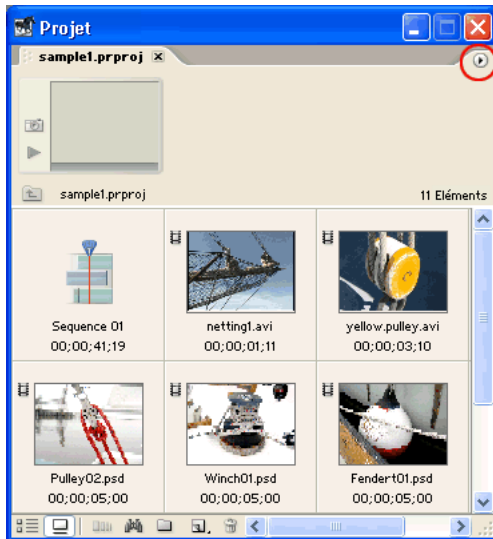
Projet

sample1.prproj

sample1.prproj

11 Eléments

Sequence 01
00;00;41;19

netting1.avi
00;00;01;11

yellow.pulley.avi
00;00;03;10

Pulley02.psd
00;00;05;00

Winch01.psd
00;00;05;00

Fendert01.psd
00;00;05;00